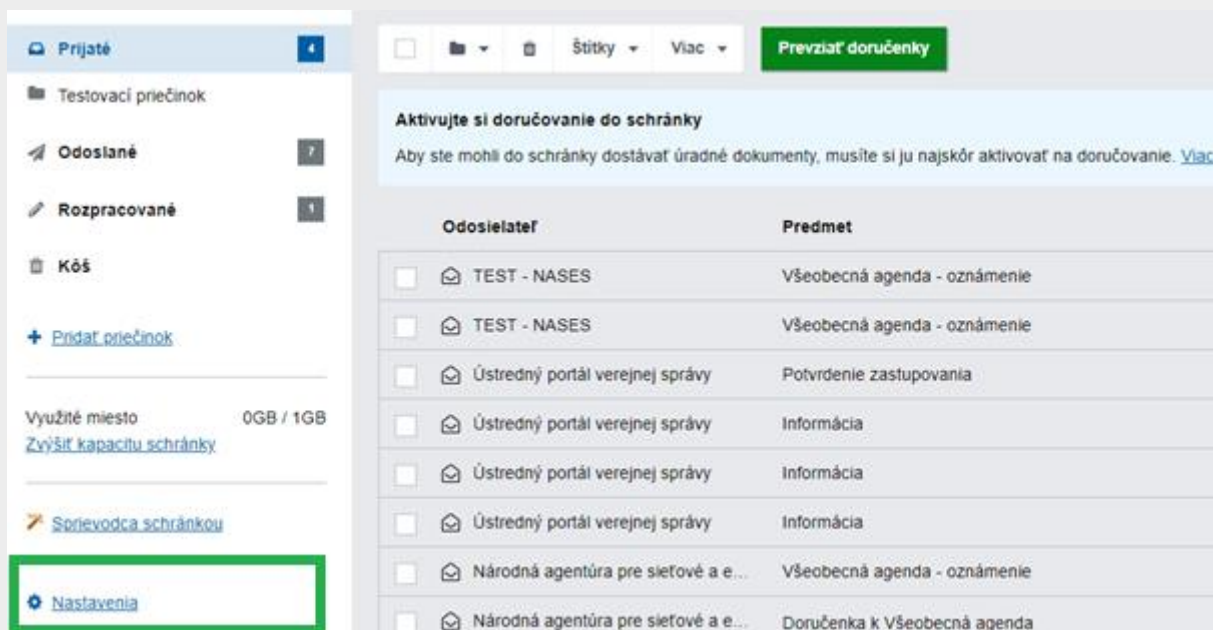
Prijaté 4
Testovací priečinok
Odoslané 7
Rozpracované 1
Kôš

+ Pridať priečinok

Využité miesto 0GB / 1GB
Zvýšiť kapacitu schránky

Sprievodca schránkou

Nastavenia

Štítky Viac Prevziať doručenky

Aktivujte si doručovanie do schránky
Aby ste mohli do schránky dostávať úradné dokumenty, musíte si ju najskôr aktivovať na doručovanie. Viac

| Odosielateľ | Predmet |
|---|---|
| TEST - NASES | Všeobecná agenda - oznámenie |
| TEST - NASES | Všeobecná agenda - oznámenie |
| Ústredný portál verejnej správy | Potvrdenie zastupovania |
| Ústredný portál verejnej správy | Informácia |
| Ústredný portál verejnej správy | Informácia |
| Ústredný portál verejnej správy | Informácia |
| Národná agentúra pre sieťové a e... | Všeobecná agenda - oznámenie |
| Národná agentúra pre sieťové a e... | Doručenka k Všeobecná agenda |